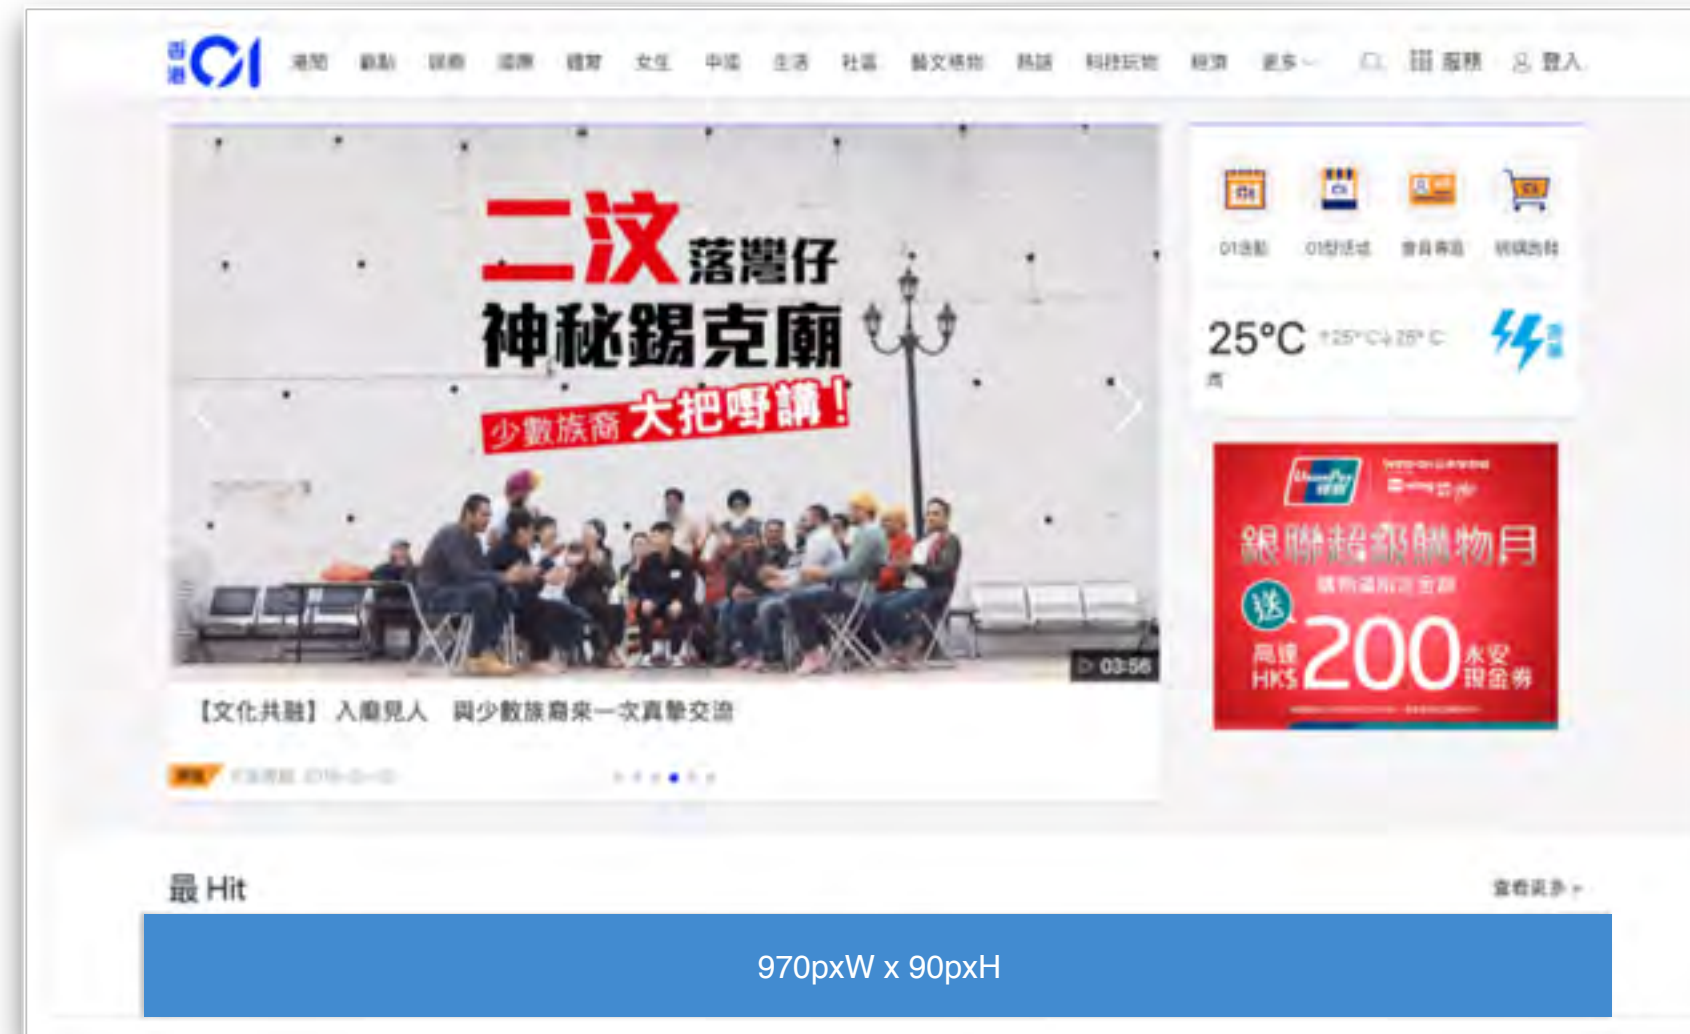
香港01

港聞 觀點 娛樂 國際 體育 女生 中國 生活 社區 藝文格物 熱話 科技玩物 經濟 更多 報摘 登入

二汶落灣仔
神秘錫克廟
少數族裔大把嘢講！

03:56

【文化共融】入廟見人　與少數族裔來一次真摯交流

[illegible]

01活動 01空間 會員專區 網購商店

25°C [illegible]

雨

銀聯超級購物月

送

高達 HK$ 200 永安 現金券

最 Hit

查看更多

970pxW x 90pxH